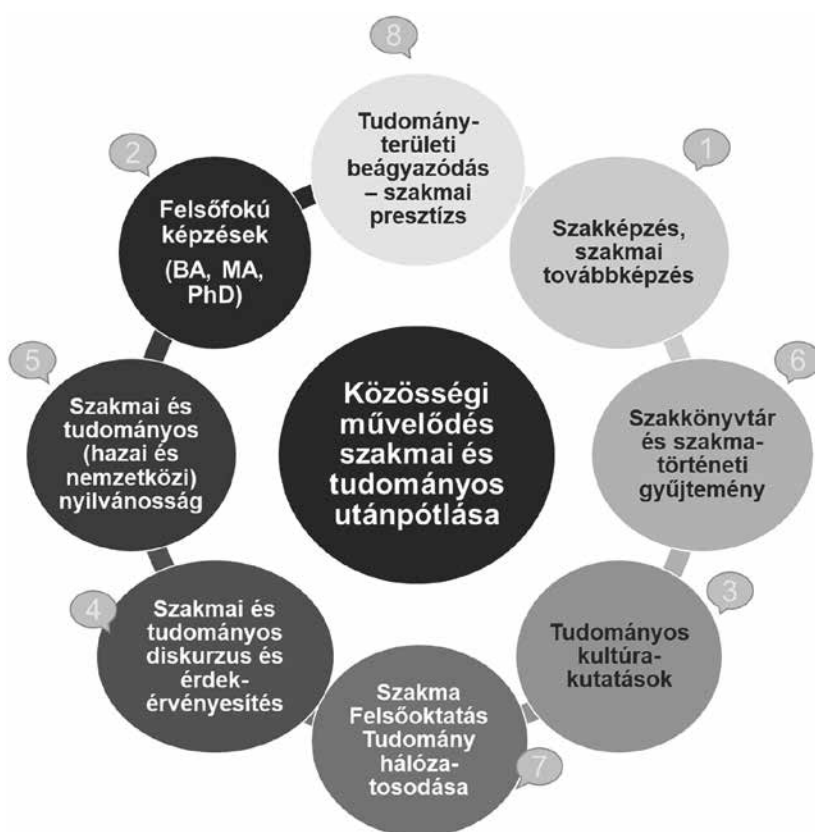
8
Tudományterületi beágyazódás – szakmai presztízs

2
Felsőfokú képzések
(BA, MA, PhD)

1
Szakképzés, szakmai továbbképzés

5
Szakmai és tudományos (hazai és nemzetközi) nyilvánosság

Közösségi művelődés szakmai és tudományos utánpótlása

6
Szakkönyvtár és szakmatörténeti gyűjtemény

4
Szakmai és tudományos diskurzus és érdekérvényesítés

3
Tudományos kultúrakutatások

Szakma Felsőoktatás Tudomány hálózatosodása
7